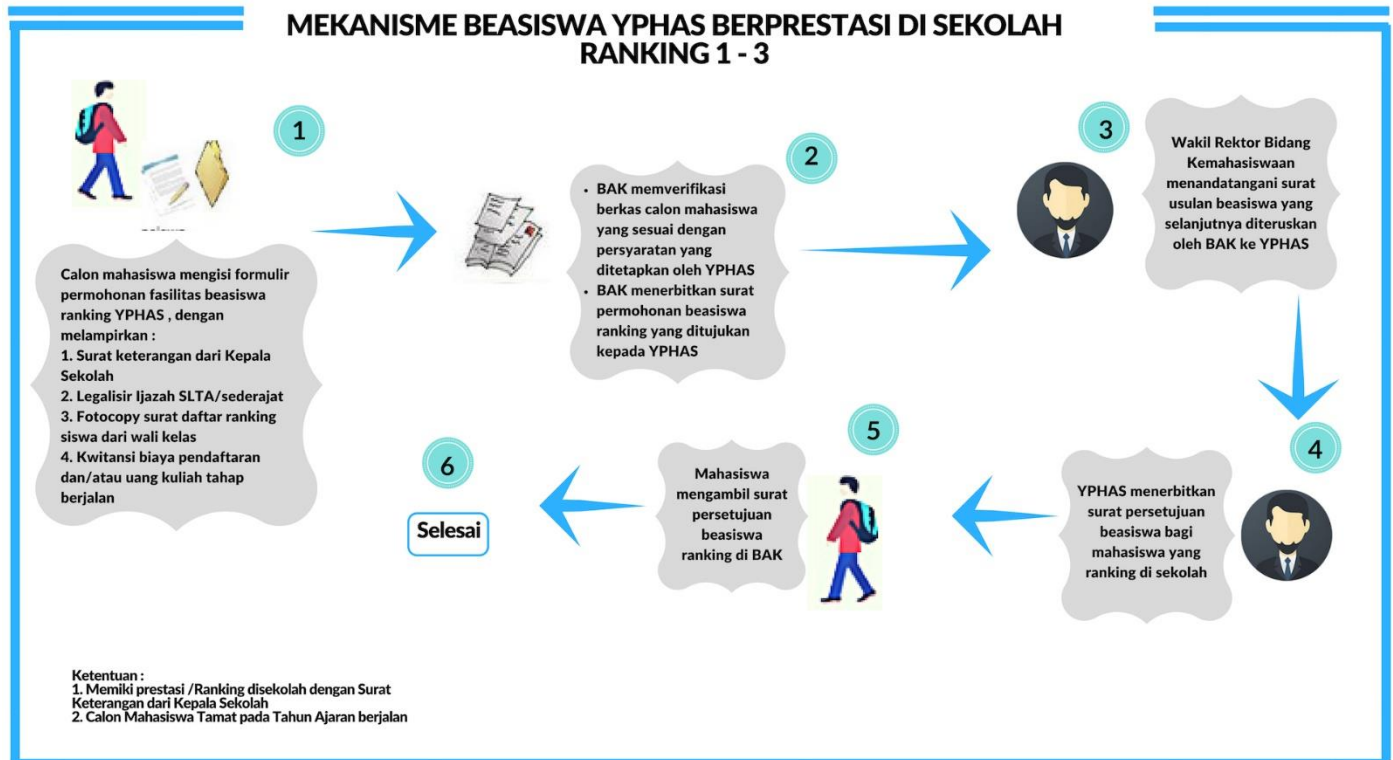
MEKANISME BEASISWA YPHAS BERPRESTASI DI SEKOLAH RANKING 1 - 3

1

Calon mahasiswa mengisi formulir permohonan fasilitas beasiswa ranking YPHAS , dengan melampirkan :
1. Surat keterangan dari Kepala Sekolah
2. Legalisir Ijazah SLTA/sederajat
3. Fotocopy surat daftar ranking siswa dari wali kelas
4. Kwitansi biaya pendaftaran dan/atau uang kuliah tahap berjalan

2

• BAK memverifikasi berkas calon mahasiswa yang sesuai dengan persyaratan yang ditetapkan oleh YPHAS
• BAK menerbitkan surat permohonan beasiswa ranking yang ditujukan kepada YPHAS

3

Wakil Rektor Bidang Kemahasiswaan menandatangani surat usulan beasiswa yang selanjutnya diteruskan oleh BAK ke YPHAS

4

YPHAS menerbitkan surat persetujuan beasiswa bagi mahasiswa yang ranking di sekolah

5

Mahasiswa mengambil surat persetujuan beasiswa ranking di BAK

6

Selesai

Ketentuan :
1. Memiki prestasi /Ranking disekolah dengan Surat Keterangan dari Kepala Sekolah
2. Calon Mahasiswa Tamat pada Tahun Ajaran berjalan